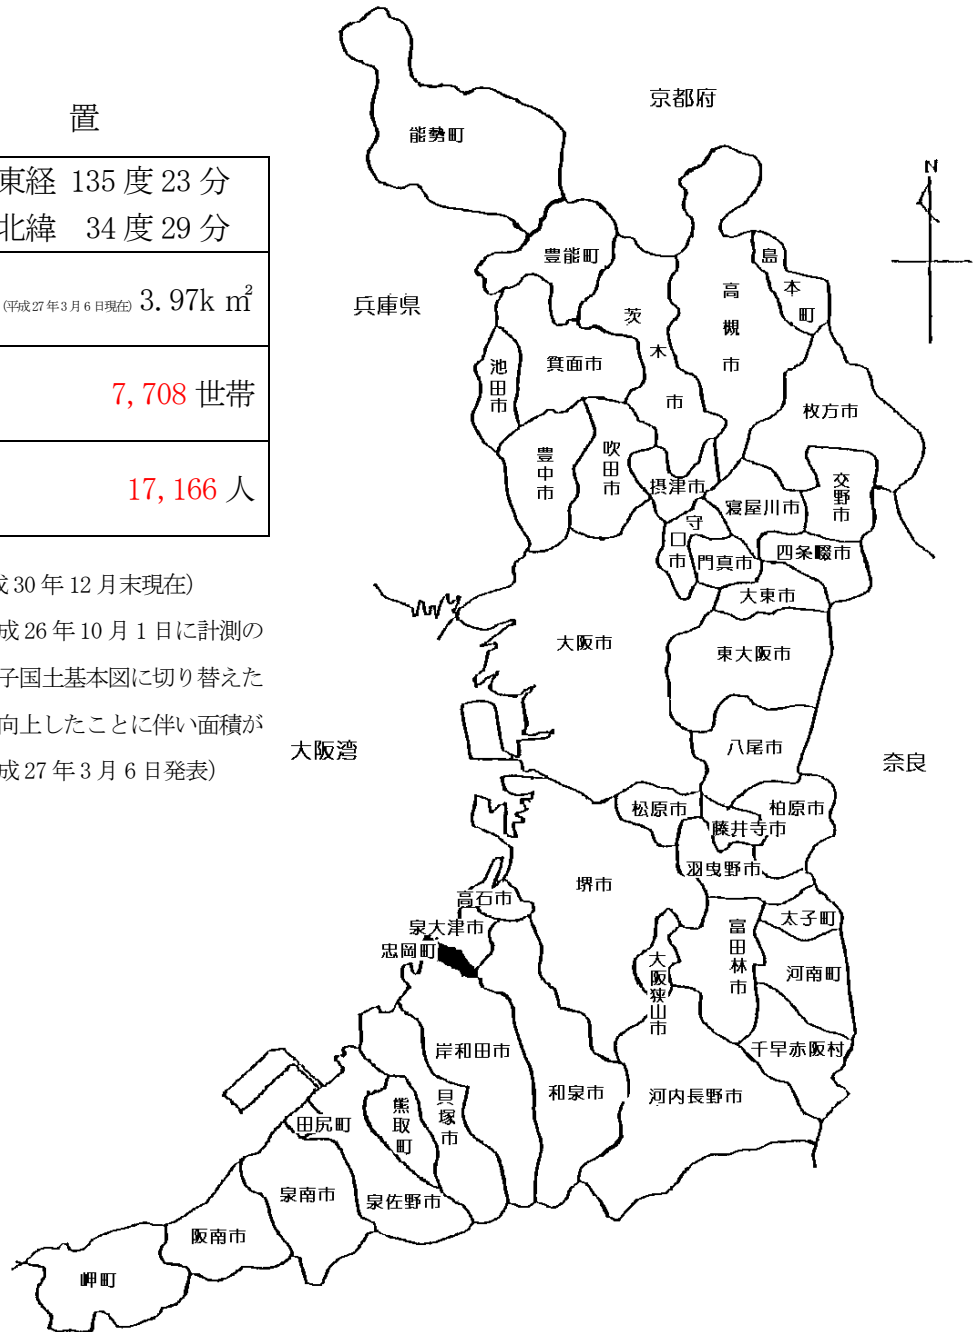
置

| 東経 135 度 23 分 北緯 34 度 29 分 |
|---|
| (平成27年3月6日現在) 3. 97k ㎡ |
| 7, 708 世帯 |
| 17, 166 人 |

成 30 年 12 月末現在)
成 26 年 10 月 1 日に計測の
子国土基本図に切り替えた
向上したことに伴い面積が
成 27 年 3 月 6 日発表)

京都府
能勢町
N
豊能町
島本町
高槻市
茨木市
兵庫県
池田市
箕面市
枚方市
豊中市
吹田市
摂津市
交野市
寝屋川市
守口市
門真市
四條畷市
大東市
大阪市
東大阪市
大阪湾
八尾市
奈良
松原市
柏原市
藤井寺市
羽曳野市
堺市
高石市
泉大津市
忠岡町
太子町
富田林市
大阪狭山市
河南町
千早赤阪村
岸和田市
和泉市
河内長野市
貝塚市
熊取町
田尻町
泉南市
泉佐野市
阪南市
岬町